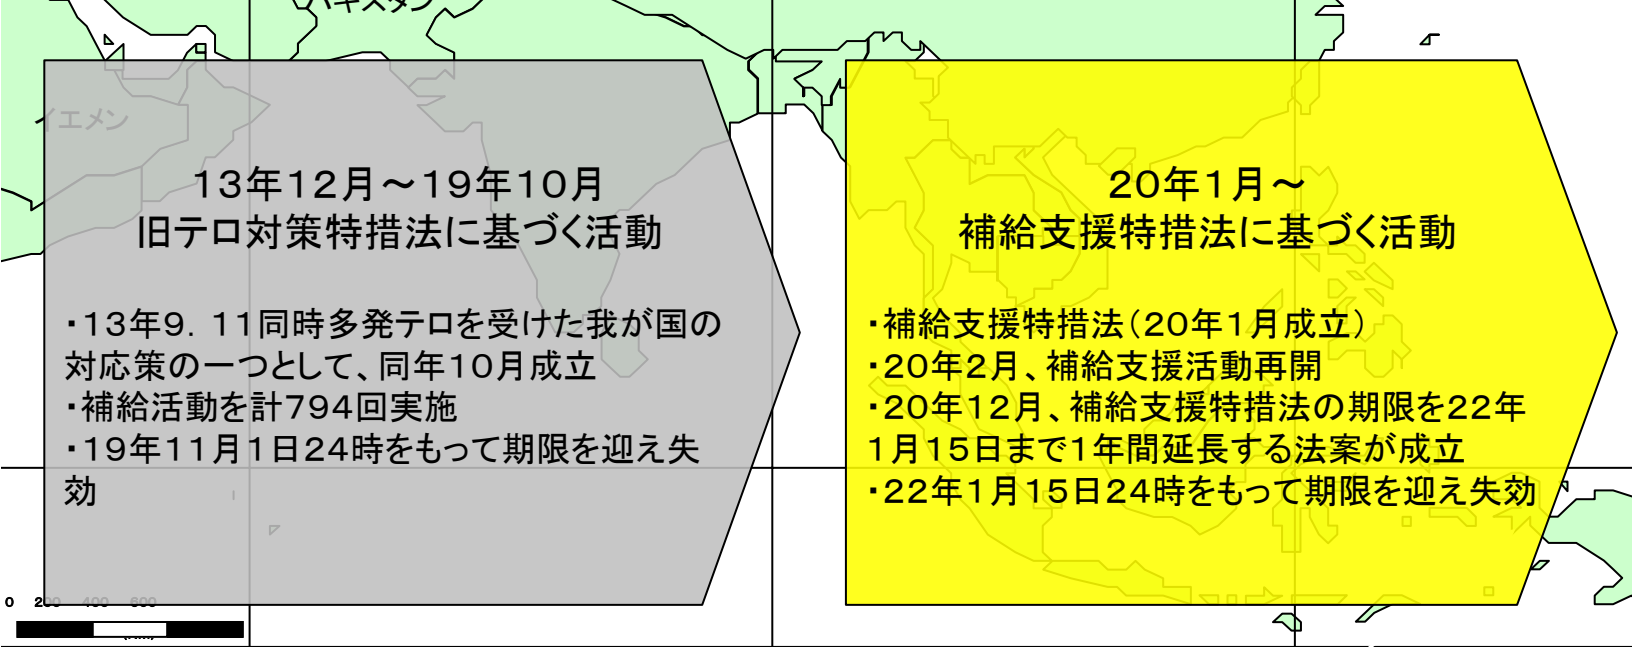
パキスタン

イエメン

13年12月～19年10月
旧テロ対策特措法に基づく活動

・13年9．11同時多発テロを受けた我が国の対応策の一つとして、同年10月成立
・補給活動を計794回実施
・19年11月1日24時をもって期限を迎え失効

20年1月～
補給支援特措法に基づく活動

・補給支援特措法（20年1月成立）
・20年2月、補給支援活動再開
・20年12月、補給支援特措法の期限を22年1月15日まで1年間延長する法案が成立
・22年1月15日24時をもって期限を迎え失効

0 200 400 600